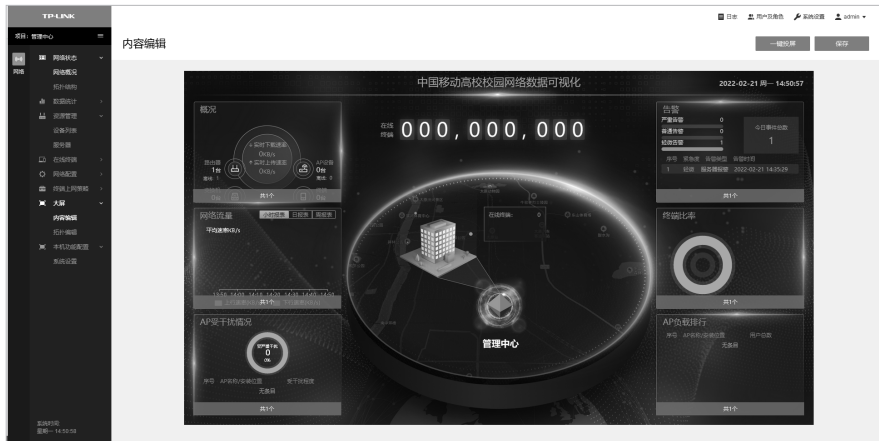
TP-LINK

项目：管理中心

网络

网络状态
网络概况
拓扑结构
数据统计
资源管理
设备列表
服务器
在线用户
网络配置
终端上网策略
大屏
内容编辑
拓扑编辑
本机功能配置
系统设置

系统时间
星期一 14:50:58

日志　用户及角色　系统设置　admin

内容编辑

一键投屏　保存

中国移动高校校园网络数据可视化

2022-02-21 周一 14:50:57

概况

实时下载速度
0KB/s
实时上传速度
0KB/s

路由器
1台

AP设备
0台

共1个

在线终端

000,000,000

告警

严重告警　0
普通告警　0
轻微告警　0

今日事件总数
1

序号　告警级　告警类型　告警时间
1　轻微　服务器报警　2022-02-21 14:35:29

共1个

网络流量

小时报表　日报表　周报表

平均速率KB/s

共1个

在线终端　0

终端比率

共1个

AP受干扰情况

受严重干扰
0
0%

序号　AP名称/安装位置　受干扰程度
无条目

共1个

管理中心

AP负载排行

序号　AP名称/安装位置　用户总数
无条目

共1个